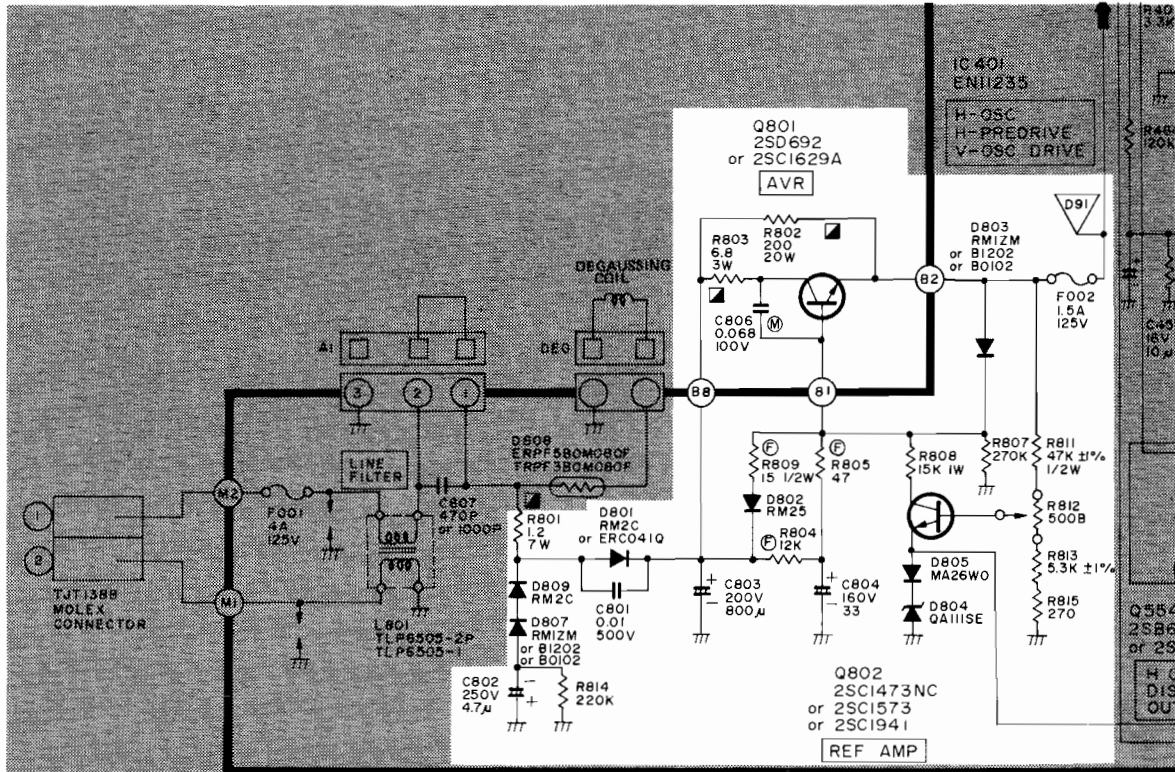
IC401
EN11235

H-OSC
H-PREDRIVE
V-OSC DRIVE

R48
3.3K

R48
120K

C45
16V
10μ

Q801
2SD692
or 2SC1629A

AVR

R803
6.8
3W

R802
200
20W

C806
0.068
100V

M

B2

D803
RM1ZM
or B1202
or B0102

D91

F002
1.5A
125V

DEGAUSSING
COIL

A1

DEG

3

2

1

B8

B1

LINE
FILTER

D808
ERPF580MC80F
TRPF380MC80F

F001
4A
125V

C807
470P
or 1000P

M2

M1

1

2

TJT1388
MOLEX
CONNECTOR

L801
TLP6505-2P
TLP6505-1

R801
1.2
7W

D801
RM2C
or ERC041Q

C801
0.01
500V

D809
RM2C

D807
RM1ZM
or B1202
or B0102

C802
250V
4.7μ

R814
220K

F

R809
15 1/2W

F

R805
47

D802
RM25

F

R804
12K

C803
200V
800μ

C804
160V
33

R808
15K 1W

R807
270K

R811
47K ±1%
1/2W

R812
500B

R813
5.3K ±1%

R815
270

D805
MA26WO

D804
QA111SE

Q802
2SC1473NC
or 2SC1573
or 2SC1941

REF AMP

Q55
2SB6
or 2S

H
DIS
OUT